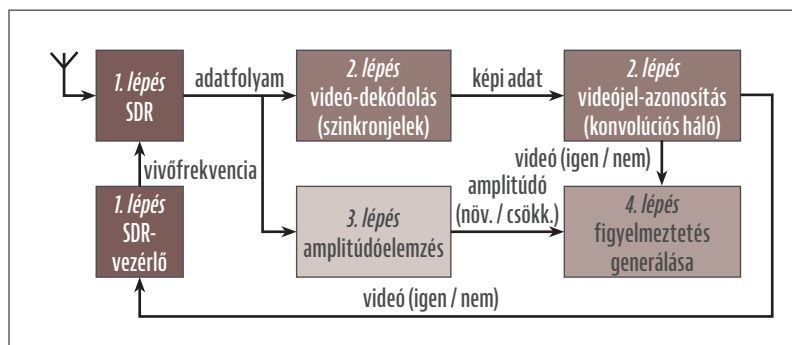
1. lépés
SDR

adatfolyam

2. lépés
videó-dekódolás
(szinkronjelek)

képi adat

2. lépés
videójel-azonosítás
(konvolúciós háló)

vivőfrekvencia

videó (igen / nem)

1. lépés
SDR-vezérlő

amplitúdó
(növ. / csökk.)

3. lépés
amplitúdóelemzés

4. lépés
figyelmeztetés
generálása

videó (igen / nem)